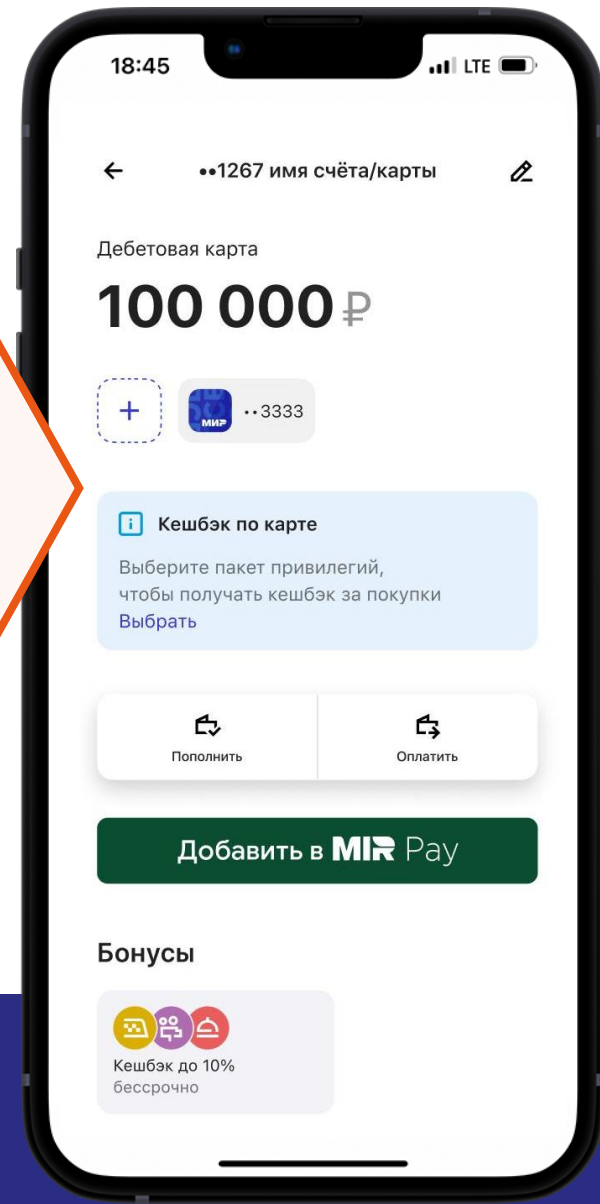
18:45

LTE

••1267 имя счёта/карты

Дебетовая карта

100 000 ₽

+

МИР ••3333

Кешбэк по карте

Выберите пакет привилегий, чтобы получать кешбэк за покупки

Выбрать

Пополнить

Оплатить

Добавить в MIR Pay

Бонусы

Кешбэк до 10%
бессрочно